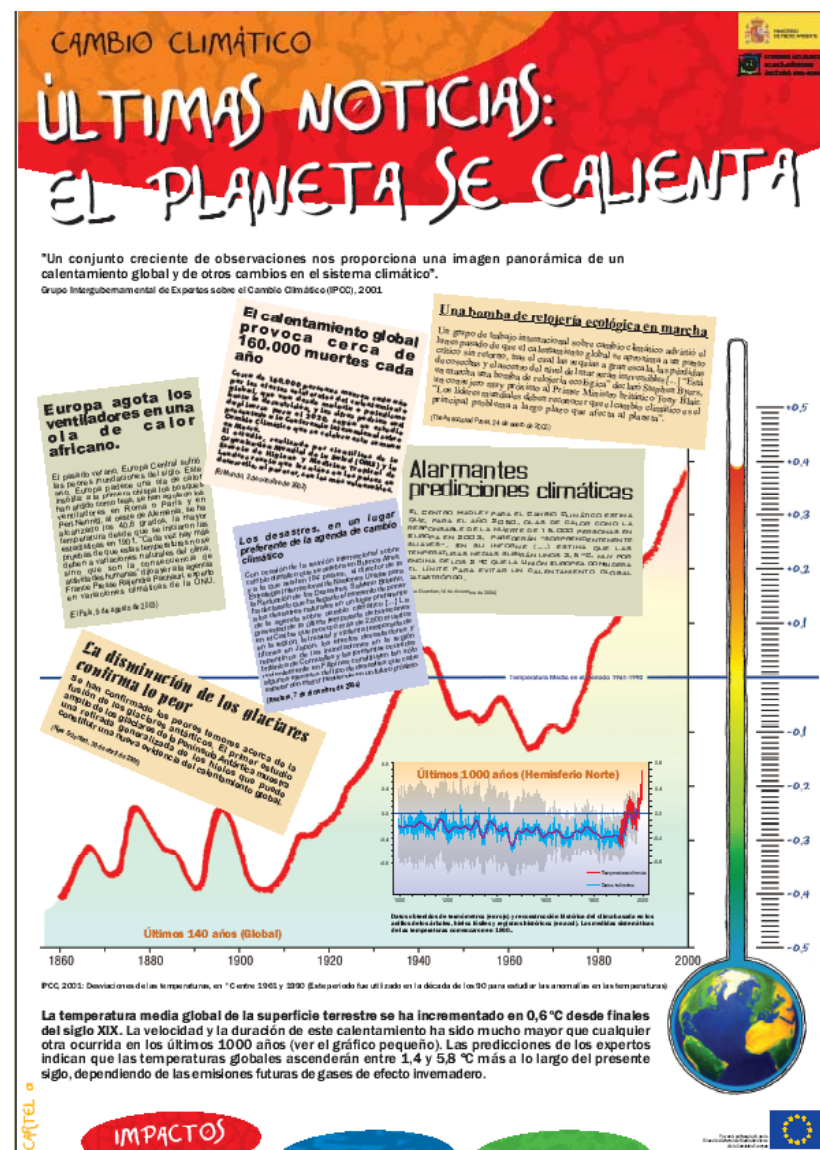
CAMBIO CLIMÁTICO

ÚLTIMAS NOTICIAS: EL PLANETA SE CALIENTA

"Un conjunto creciente de observaciones nos proporciona una imagen panorámica de un calentamiento global y de otros cambios en el sistema climático".
Grupo Intergubernamental de Expertos sobre el Cambio Climático (IPCC), 2001

Europa agota los ventiladores en una ola de calor africano.

El pasado verano, Europa Central sufrió las peores manifestaciones del siglo. Este año, Europa padece una ola de calor inédita: a la primera chispa los bosques han ardido como teas, se han agotado los ventiladores en Roma o París y en Alemania, se ha alcanzado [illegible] 40,8 grados, la mayor temperatura desde que se iniciaron las estadísticas en 1901. "Cada vez hay más pruebas de que estas temperaturas tan altas deben a variaciones naturales del clima, sino que son la consecuencia de actividades humanas", dijo ayer a la agencia France Presse Rajendra Pachauri, experto en variaciones climáticas de la ONU.

(El País, 5 de agosto de 2003)

El calentamiento global provoca cerca de 160.000 muertes cada año

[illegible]

(El Mundo, 2 de octubre de 2003)

Una bomba de relojería ecológica en marcha

Un grupo de trabajo internacional sobre cambio climático advirtió el lunes pasado de que el calentamiento global se aproxima a un punto crítico sin retorno, tras el cual las sequías a gran escala, las pérdidas de cosechas y el ascenso del nivel de los mares serán irreversibles [...] "Está en marcha una bomba de relojería ecológica" dice Stephen Byers, un consejero muy próximo al Primer Ministro británico Tony Blair. "Los líderes mundiales deben reconocer que el cambio climático es el principal problema a largo plazo que afecta al planeta".

(The Associated Press, 24 de enero de 2005)

Alarmantes predicciones climáticas

El Centro Hadley para el Cambio Climático estima que, para el año 2050, olas de calor como la responsable de la muerte de 15.000 personas en Europa en 2003, parecerán "sorprendentemente suaves". En su informe [...] estima que las temperaturas medias subirán unos 3,5 °C, muy por encima de los 2 °C que la Unión Europea considera el límite para evitar un calentamiento global catastrófico.

(The Guardian, 14 de diciembre de 2004)

Los desastres, en un lugar preferente de la agenda de cambio climático

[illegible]

(Reuters, 7 de diciembre de 2004)

La disminución de los glaciares confirma lo peor

Se han confirmado los peores temores acerca de la fusión de los glaciares antárticos. El primer estudio amplio de los glaciares de la Península Antártica muestra una retirada generalizada de los hielos que puede constituir una nueva evidencia del calentamiento global.

(New Scientist, 26 de abril de 2005)

Temperatura Media en el periodo 1961-1990

Últimos 1000 años (Hemisferio Norte)

Temperaturas directas
Datos indirectos

Datos obtenidos de termómetros (en rojo) y reconstrucción histórica del clima basada en los anillos de los árboles, hielos, fósiles y registros históricos (en azul). Las medidas sistemáticas de la temperatura comenzaron en 1860.

Últimos 140 años (Global)

1860 1880 1900 1920 1940 1960 1980 2000

+0,5 +0,4 +0,3 +0,2 +0,1 0 -0,1 -0,2 -0,3 -0,4 -0,5

IPCC, 2001: Desviaciones de las temperaturas, en °C entre 1961 y 1990 (Este periodo fue utilizado en la década de los 90 para estudiar las anomalías en las temperaturas)

La temperatura media global de la superficie terrestre se ha incrementado en 0,6 °C desde finales del siglo XIX. La velocidad y la duración de este calentamiento ha sido mucho mayor que cualquier otra ocurrida en los últimos 1000 años (ver el gráfico pequeño). Las predicciones de los expertos indican que las temperaturas globales ascenderán entre 1,4 y 5,8 °C más a lo largo del presente siglo, dependiendo de las emisiones futuras de gases de efecto invernadero.

CARTEL 4

IMPACTOS